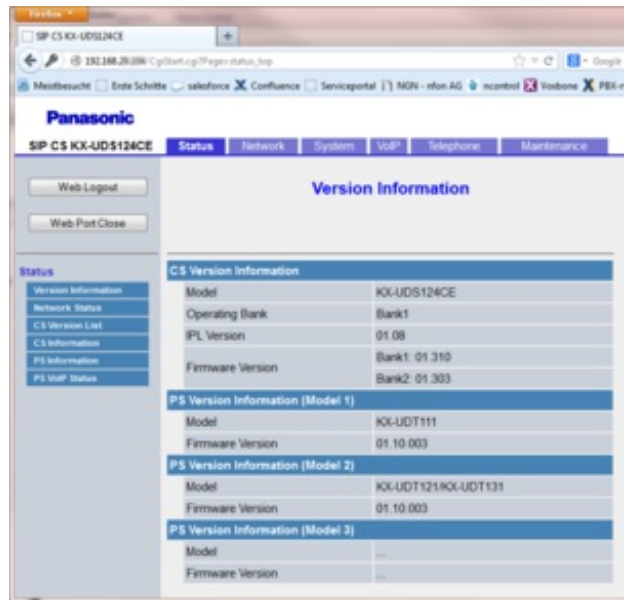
Firefox

SIP CS KX-UDS124CE

192.168.26.100/CgiStart.cgi?Page=status_top

Google

Meistbesucht Erste Schritte salesforce Confluence Serviceportal NGN - nfon AG ncontrol Voxbone PBX

Panasonic

SIP CS KX-UDS124CE

Status Network System VoIP Telephone Maintenance

Web Logout

Web Port Close

Version Information

Status

Version Information

Network Status

CS Version List

CS Information

PS Information

PS VoIP Status

CS Version Information

| Model | KX-UDS124CE |
|---|---|
| Operating Bank | Bank1 |
| IPL Version | 01.08 |
| Firmware Version | Bank1: 01.310 |
| | Bank2: 01.303 |

PS Version Information (Model 1)

| Model | KX-UDT111 |
|---|---|
| Firmware Version | 01.10.003 |

PS Version Information (Model 2)

| Model | KX-UDT121/KX-UDT131 |
|---|---|
| Firmware Version | 01.10.003 |

PS Version Information (Model 3)

| Model | ... |
|---|---|
| Firmware Version | ... |